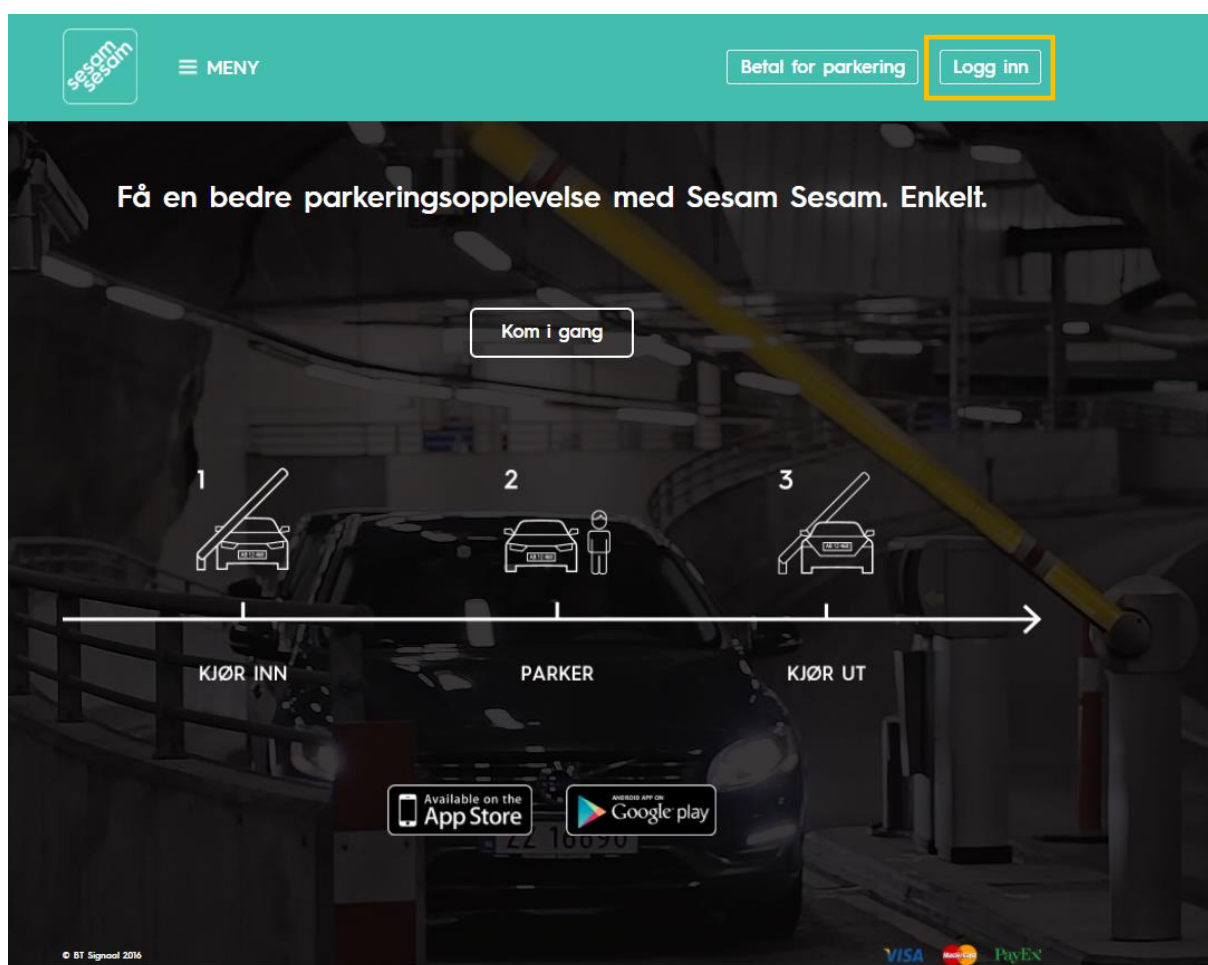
sesam sesam

☰ MENY

Betal for parkering

Logg inn

Få en bedre parkeringsopplevelse med Sesam Sesam. Enkelt.

Kom i gang

1

2

3

KJØR INN

PARKER

KJØR UT

Available on the App Store

ANDROID APP ON Google play

ZZ 10690

© BT Signaal 2016

VISA MasterCard PayEx